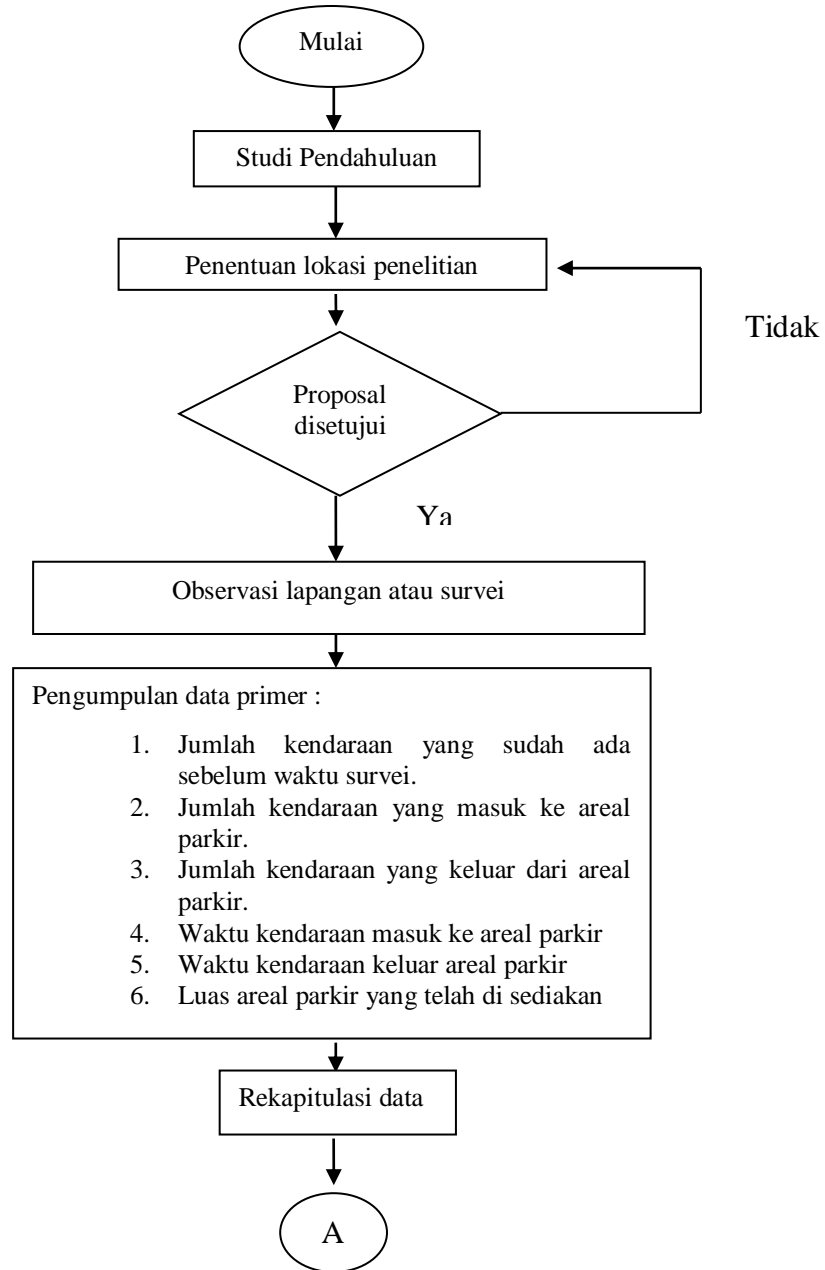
Mulai

Studi Pendahuluan

Penentuan lokasi penelitian

Tidak

Proposal disetujui

Ya

Observasi lapangan atau survei

Pengumpulan data primer :

1. Jumlah kendaraan yang sudah ada sebelum waktu survei.
2. Jumlah kendaraan yang masuk ke areal parkir.
3. Jumlah kendaraan yang keluar dari areal parkir.
4. Waktu kendaraan masuk ke areal parkir
5. Waktu kendaraan keluar areal parkir
6. Luas areal parkir yang telah di sediakan

Rekapitulasi data

A